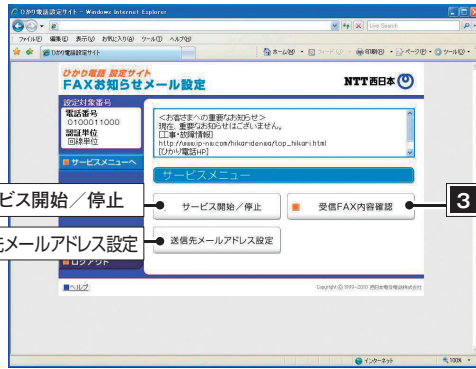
ひかり電話設定サイト - Windows Internet Explorer

Live Search

ファイル(F) 編集(E) 表示(V) お気に入り(A) ツール(T) ヘルプ(H)

ひかり電話設定サイト

ホーム(M) フィード(J) 印刷(R) ページ(P) ツール(O)

ひかり電話 設定サイト
FAXお知らせメール設定

NTT西日本

設定対象番号
電話番号
0100011000
認証単位
回線単位

<お客さまへの重要なお知らせ>
現在、重要なお知らせはございません。
[工事・故障情報]
http://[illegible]/top_hikari.html
[ひかり電話HP]

サービスメニューへ

サービスメニュー

ビス開始／停止

サービス開始／停止

受信FAX内容確認

3

先メールアドレス設定

送信先メールアドレス設定

ログアウト

ヘルプ

Copyright © 1999-2010 西日本電信電話株式会社

インターネット

100%